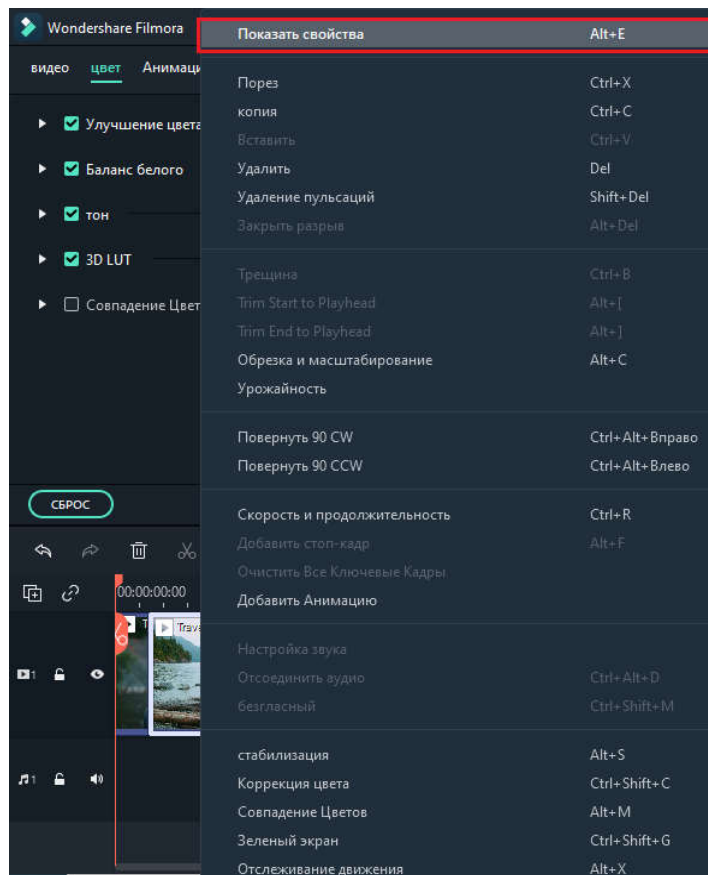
Wondershare Filmora

видео цвет Анимаци

Улучшение цвета

Баланс белого

тон

3D LUT

Совпадение Цвет

СБРОС

00:00:00:00

Travel

1

1

Показать свойства Alt+E

Порез Ctrl+X
копия Ctrl+C
Вставить Ctrl+V
Удалить Del
Удаление пульсаций Shift+Del
Закрыть разрыв Alt+Del

Трещина Ctrl+B
Trim Start to Playhead Alt+[
Trim End to Playhead Alt+]
Обрезка и масштабирование Alt+C
Урожайность

Повернуть 90 CW Ctrl+Alt+Вправо
Повернуть 90 CCW Ctrl+Alt+Влево

Скорость и продолжительность Ctrl+R
Добавить стоп-кадр Alt+F
Очистить Все Ключевые Кадры
Добавить Анимацию

Настройка звука
Отсоединить аудио Ctrl+Alt+D
безгласный Ctrl+Shift+M

стабилизация Alt+S
Коррекция цвета Ctrl+Shift+C
Совпадение Цветов Alt+M
Зеленый экран Ctrl+Shift+G
Отслеживание движения Alt+X